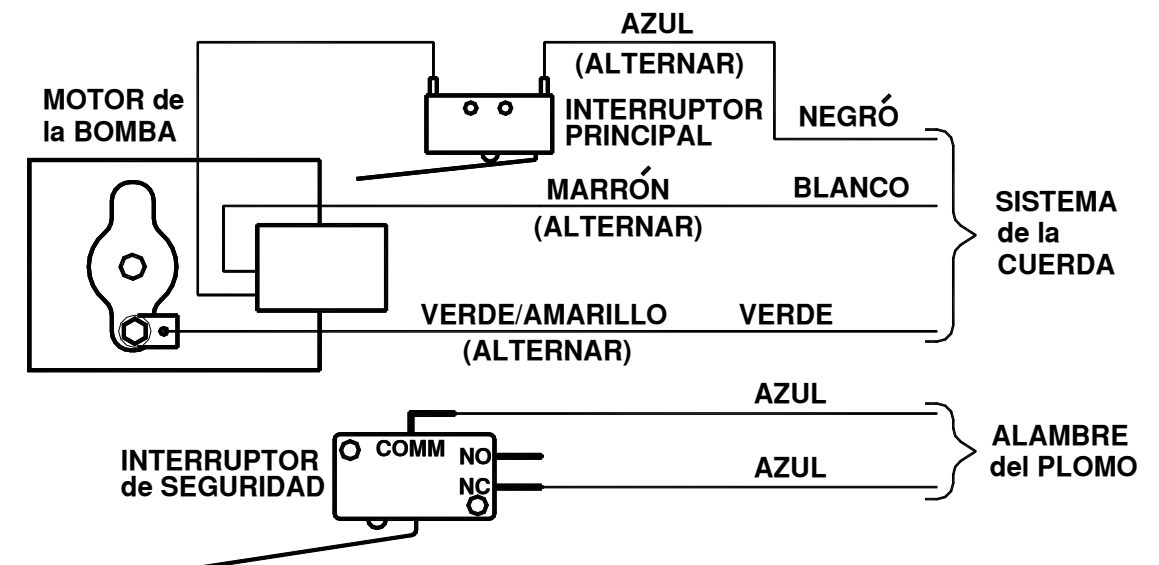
AZUL
(ALTERNAR)
MOTOR de la BOMBA
INTERRUPTOR PRINCIPAL
NEGRÓ
MARRÓN
BLANCO
(ALTERNAR)
SISTEMA de la CUERDA
VERDE/AMARILLO
VERDE
(ALTERNAR)
AZUL
COMM
NO
NC
INTERRUPTOR de SEGURIDAD
AZUL
ALAMBRE del PLOMO